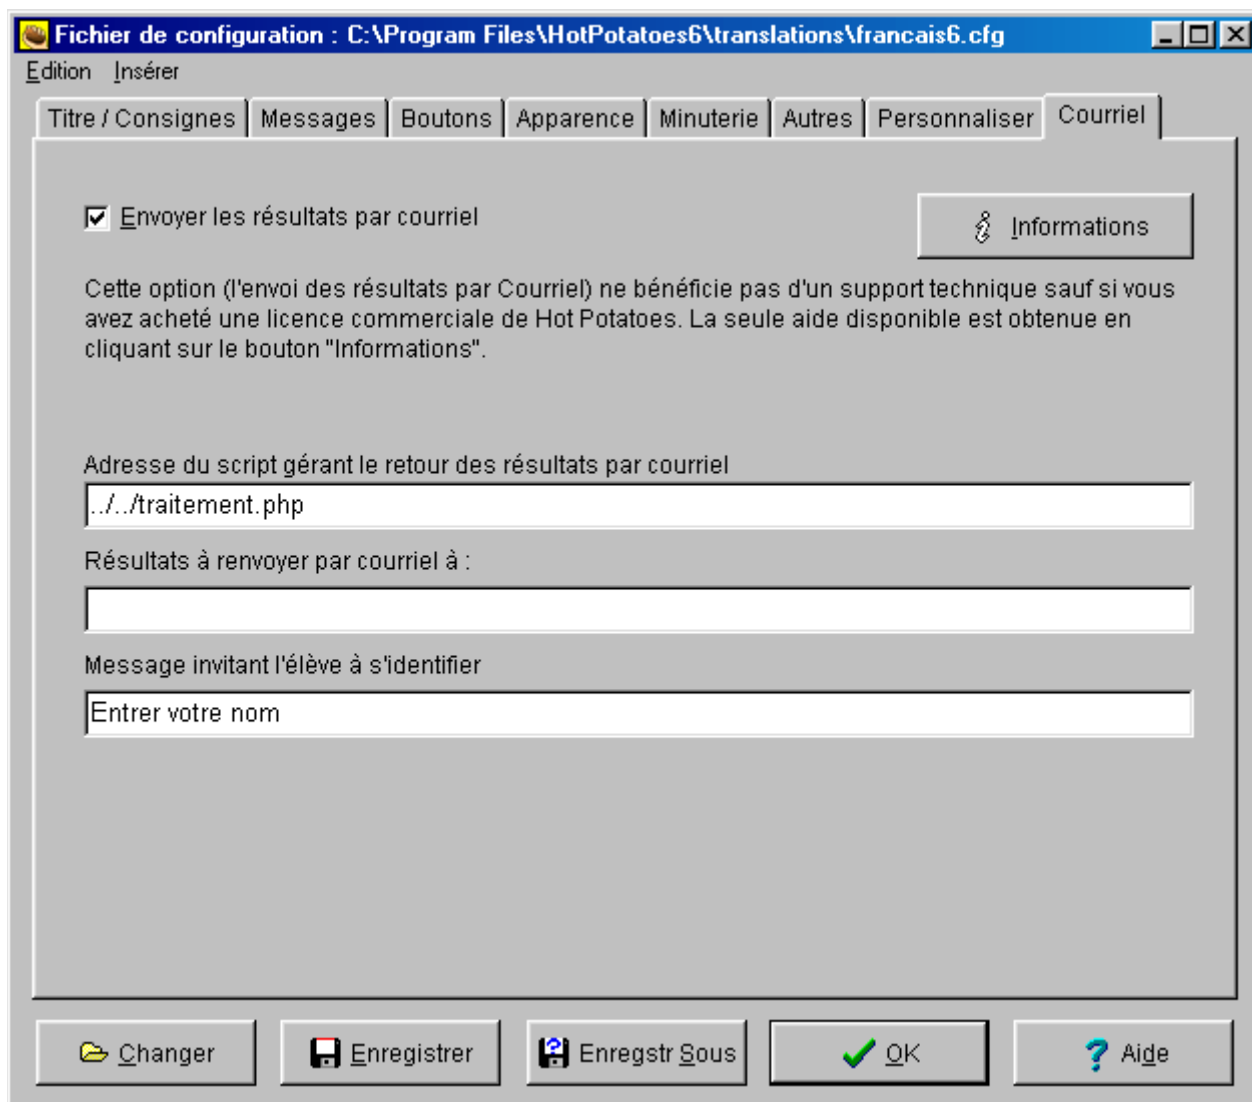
Fichier de configuration : C:\Program Files\HotPotatoes6\translations\francais6.cfg

Edition Insérer

Titre / Consignes | Messages | Boutons | Apparence | Minuterie | Autres | Personnaliser | Courriel

Envoyer les résultats par courriel

Informations

Cette option (l'envoi des résultats par Courriel) ne bénéficie pas d'un support technique sauf si vous avez acheté une licence commerciale de Hot Potatoes. La seule aide disponible est obtenue en cliquant sur le bouton "Informations".

Adresse du script gérant le retour des résultats par courriel

../../traitement.php

Résultats à renvoyer par courriel à :

Message invitant l'élève à s'identifier

Entrer votre nom

Changer | Enregistrer | Enregstr Sous | OK | Aide